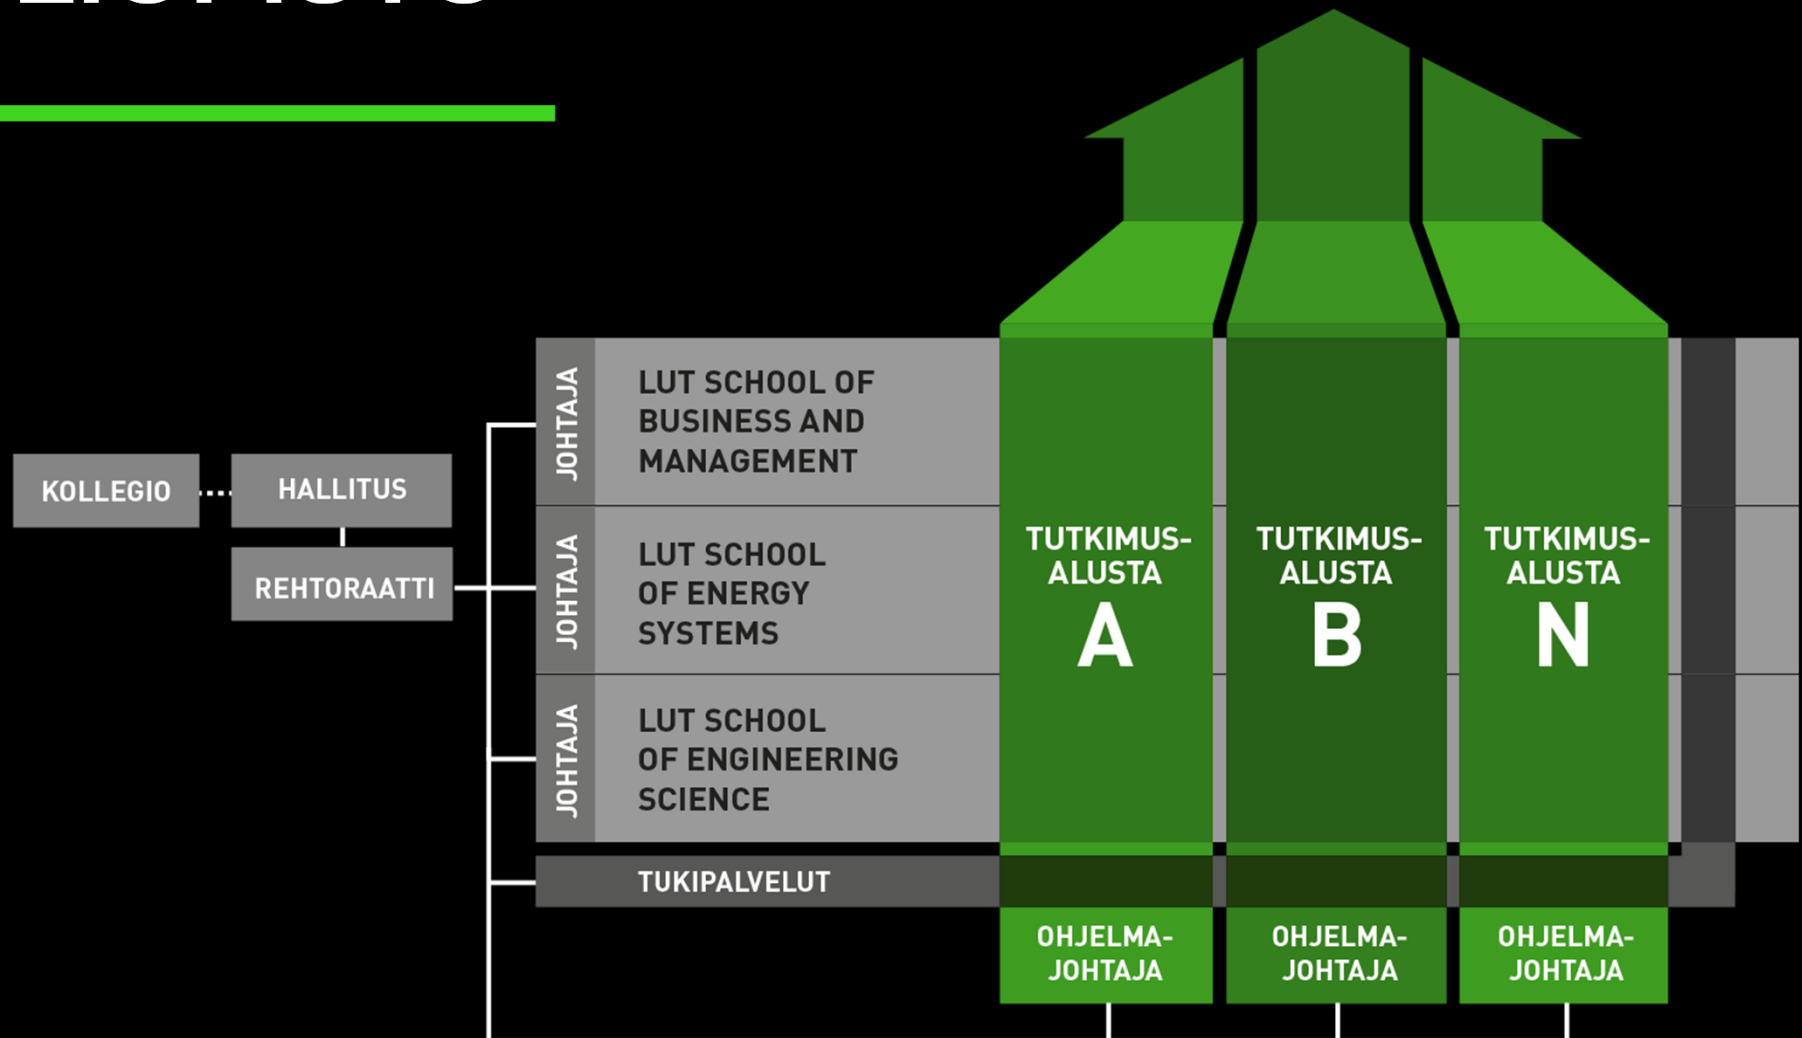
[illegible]

KOLLEGIO

HALLITUS

REHTORAATTI

JOHTAJA

LUT SCHOOL OF BUSINESS AND MANAGEMENT

JOHTAJA

LUT SCHOOL OF ENERGY SYSTEMS

JOHTAJA

LUT SCHOOL OF ENGINEERING SCIENCE

TUKIPALVELUT

TUTKIMUS-ALUSTA A

TUTKIMUS-ALUSTA B

TUTKIMUS-ALUSTA N

OHJELMA-JOHTAJA

OHJELMA-JOHTAJA

OHJELMA-JOHTAJA